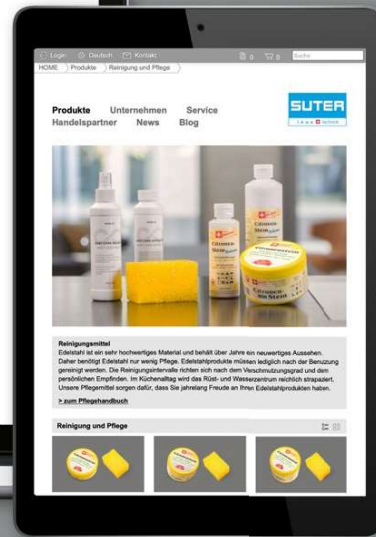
Login Deutsch Kontakt 0 0 Suche

HOME Produkte Reinigung und Pflege

Produkte Unternehmen Service
Handelspartner News Blog

SUTER

Reinigungsmittel
Edelstahl ist ein sehr hochwertiges Material und behält über Jahre ein neuwertiges Aussehen. Daher benötigt Edelstahl nur wenig Pflege. Edelstahlprodukte müssen lediglich nach der Benutzung gereinigt werden. Die Reinigungsintervalle richten sich nach dem Verschmutzungsgrad und dem persönlichen Empfinden. Im Küchenalltag wird das Rüst- und Wasserzentrum reichlich strapaziert. Unsere Pflegemittel sorgen dafür, dass Sie jahrelang Freude an Ihren Edelstahlprodukten haben.

> zum Pflegehandbuch

Reinigung und Pflege